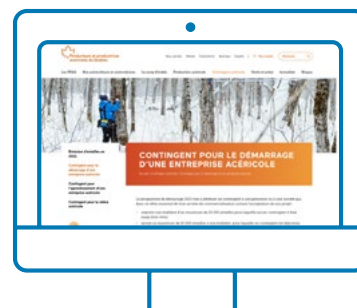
Producteurs et productrices acéricoles du Québec

CONTINGENT POUR LE DÉMARRAGE D'UNE ENTREPRISE ACÉRICOLE

Contingent pour le démarrage d'une entreprise acéricole

Contingent pour l'agrandissement d'une entreprise acéricole

Contingent pour la relève acéricole

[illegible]